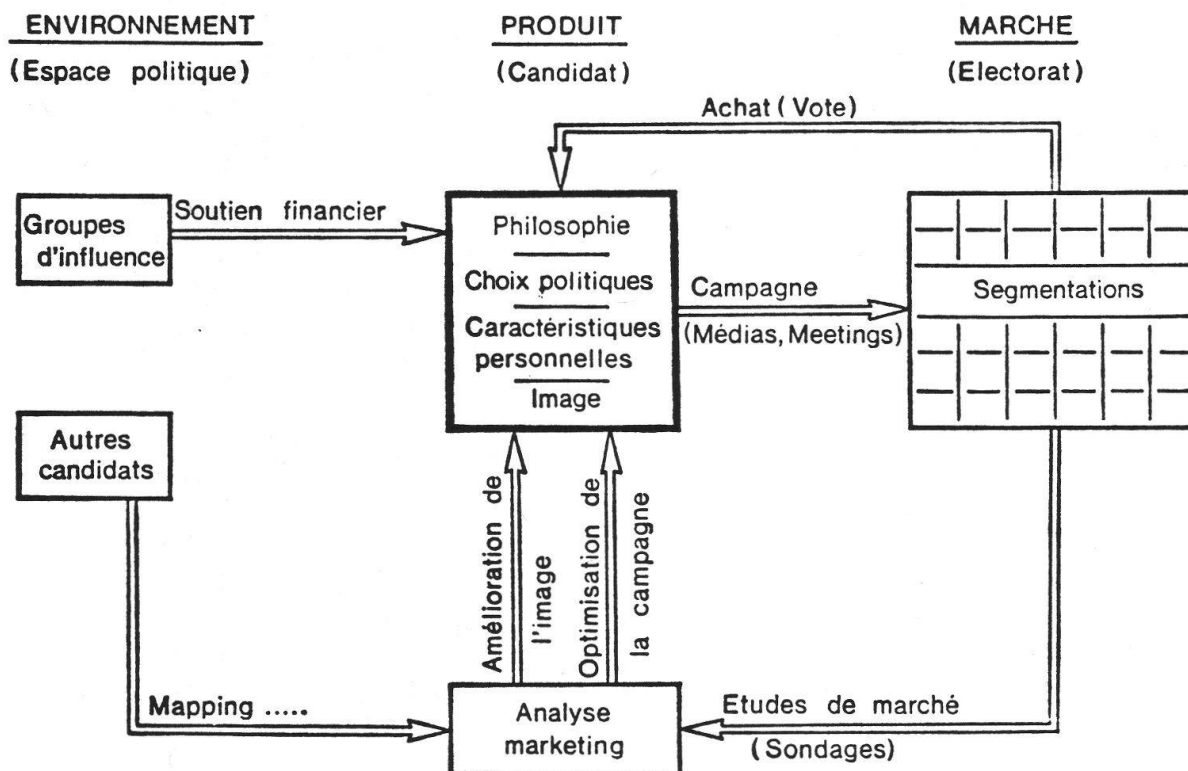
ENVIRONNEMENT
(Espace politique)

PRODUIT
(Candidat)

MARCHE
(Electorat)

Achat (Vote)

Groupes d'influence

Soutien financier

Philosophie
Choix politiques
Caractéristiques personnelles
Image

Campagne
(Médias, Meetings)

Segmentations

Autres candidats

Amélioration de l'image

Optimisation de la campagne

Mapping .....

Analyse marketing

Etudes de marché
(Sondages)